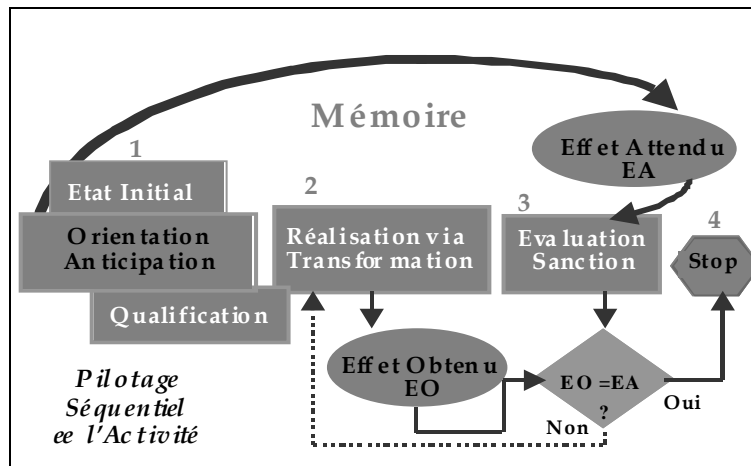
Mémoire

1

Etat Initial

Orientation Anticipation

Qualification

2

Réalisation via Transformation

Effet Attendu EA

3

Evaluation Sanction

4

Stop

Effet Obtenu EO

EO =EA ?

Oui

Non

Pilotage Séquentiel ee l'Activité